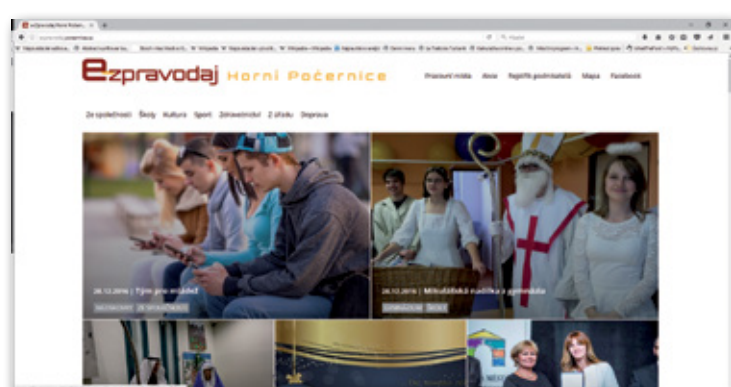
ezpravodaj Horní Počernice

Pracovní místa Akce Rejstřík podnikatelů Mapa Facebook

Ze společnosti Školy Kultura Sport Zdravotnictví Z úřadu Doprava

26.12.2016 | Týden pro mládež

26.12.2016 | Mikulášská nadílka v gymnáziu